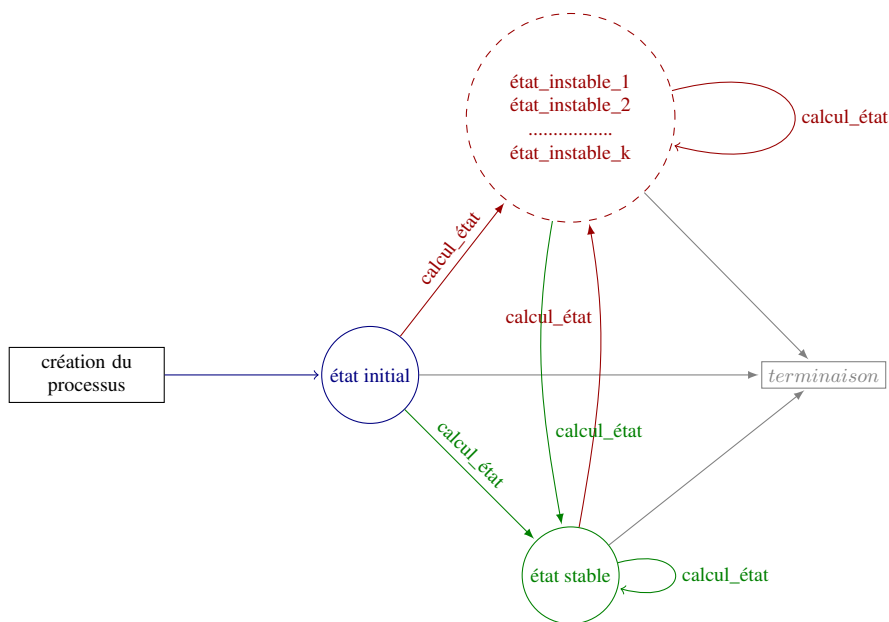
état_instable_1
état_instable_2
................
état_instable_k

calcul_état

calcul_état

calcul_état

création du processus

état initial

$terminaison$

calcul_état

calcul_état

état stable

calcul_état